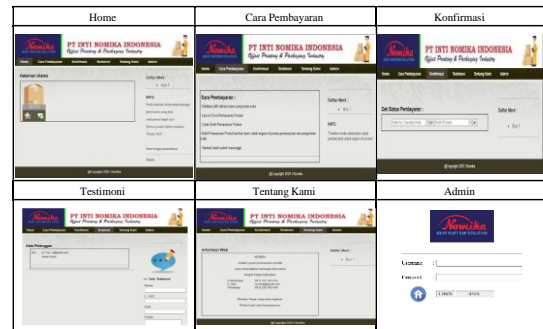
| Home | Cara Pembayaran | Konfirmasi |
|---|---|---|
| Nomika PT INTI NOMIKA INDONESIA Offset Printing & Packaging Industry Home Cara Pembayaran Konfirmasi Testimoni Tentang Kami Admin Halaman Utama Daftar Merk : INFO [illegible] | Nomika PT INTI NOMIKA INDONESIA Offset Printing & Packaging Industry Home Cara Pembayaran Konfirmasi Testimoni Tentang Kami Admin Cara Pembayaran : Daftar Merk : INFO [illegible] | Nomika PT INTI NOMIKA INDONESIA Offset Printing & Packaging Industry Home Cara Pembayaran Konfirmasi Testimoni Tentang Kami Admin Cek Status Pembayaran : Daftar Merk : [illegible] |
| Testimoni | Tentang Kami | Admin |
| Nomika PT INTI NOMIKA INDONESIA Offset Printing & Packaging Industry Home Cara Pembayaran Konfirmasi Testimoni Tentang Kami Admin Kata Pelanggan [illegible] | Nomika PT INTI NOMIKA INDONESIA Offset Printing & Packaging Industry Home Cara Pembayaran Konfirmasi Testimoni Tentang Kami Admin Informasi Web Daftar Merk : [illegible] | Nomika Username : Password : LOGIN RESET |